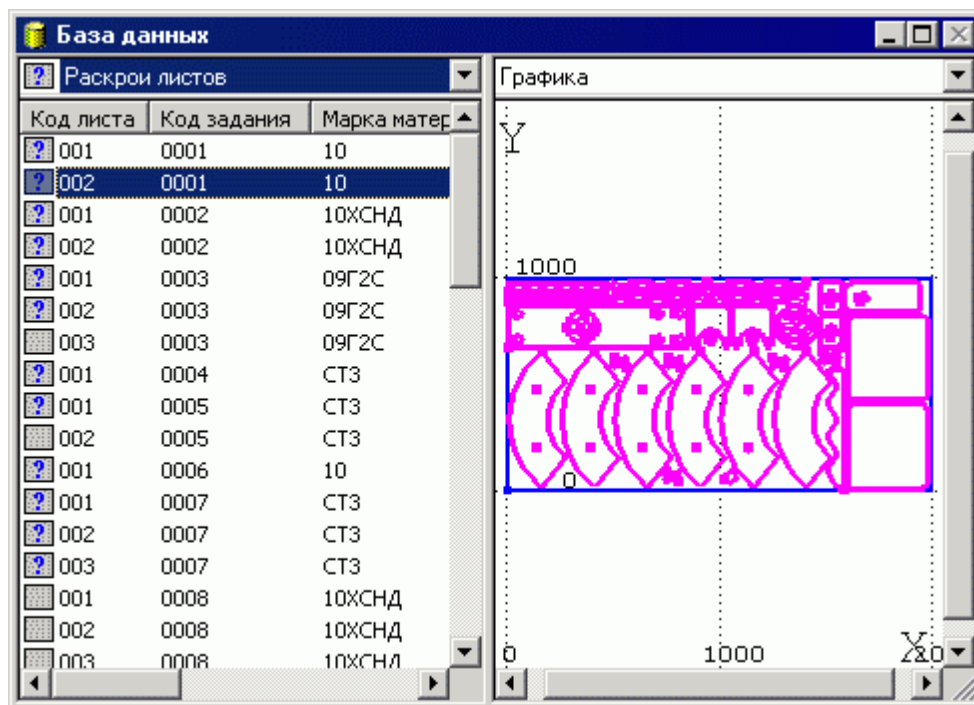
База данных

Раскрои листов

| Код листа | Код задания | Марка матер |
|---|---|---|
| 001 | 0001 | 10 |
| 002 | 0001 | 10 |
| 001 | 0002 | 10ХСНД |
| 002 | 0002 | 10ХСНД |
| 001 | 0003 | 09Г2С |
| 002 | 0003 | 09Г2С |
| 003 | 0003 | 09Г2С |
| 001 | 0004 | СТ3 |
| 001 | 0005 | СТ3 |
| 002 | 0005 | СТ3 |
| 001 | 0006 | 10 |
| 001 | 0007 | СТ3 |
| 002 | 0007 | СТ3 |
| 003 | 0007 | СТ3 |
| 001 | 0008 | 10ХСНД |
| 002 | 0008 | 10ХСНД |
| 003 | 0008 | 10ХСНД |

Графика

Y

1000

0

0

1000

X

20